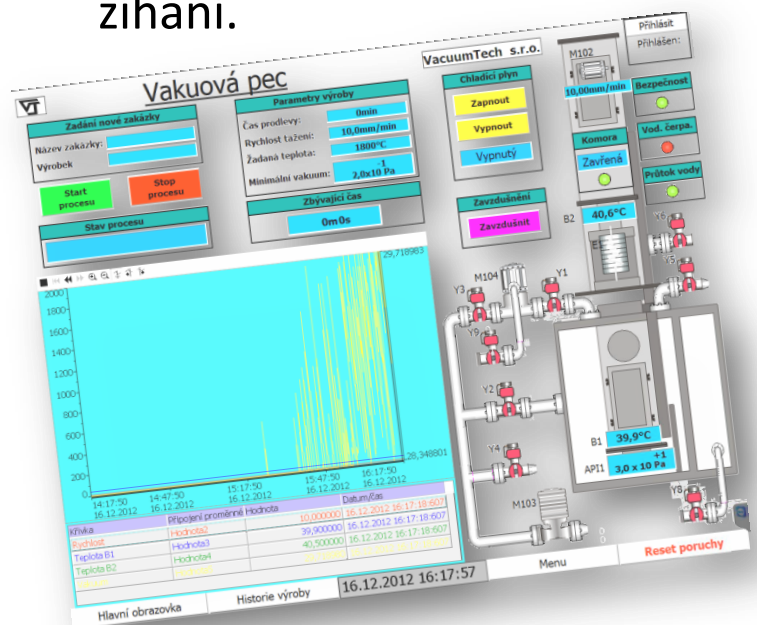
žíhání.

VT

Vakuová pec

VacuumTech s.r.o.

Přihlásit
Přihlášen:

Zadání nové zakázky
Název zakázky:
Výrobek

Start procesu
Stop procesu

Stav procesu

Parametry výroby
Čas prodlevy: 0min
Rychlost tažení: 10,0mm/min
Žádaná teplota: 1800°C
Minimální vakuum: $2{,}0 \times 10^{-1}$ Pa

Zbývající čas
0m0s

Chladicí plyn
Zapnout
Vypnout
Vypnutý

Zavzdušnění
Zavzdušnit

M102
10,00mm/min

Komora
Zavřená

Bezpečnost
Vod. čerpa.
Průtok vody

B2 40,6°C

X6
X5
M104
Y1
Y3
Y9
Y2
Y4
Y8
M103

B1 39,9°C
API1 $3{,}0 \times 10^{+1}$ Pa

29,718983
28,348801

2000
1800
1600
1400
1200
1000
800
600
400
200
0

14:17:50 16.12.2012
14:47:50 16.12.2012
15:17:50 16.12.2012
15:47:50 16.12.2012
16:17:50 16.12.2012

| Křivka | Připojení proměnné | Hodnota | Datum/čas |
|---|---|---|---|
| Rychlost | Hodnota2 | 10,000000 | 16.12.2012 16:17:18:607 |
| Teplota B1 | Hodnota3 | 39,900000 | 16.12.2012 16:17:18:607 |
| Teplota B2 | Hodnota4 | 40,500000 | 16.12.2012 16:17:18:607 |
| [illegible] | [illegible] | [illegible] | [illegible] |

Menu
Reset poruchy

Hlavní obrazovka
Historie výroby
16.12.2012 16:17:57